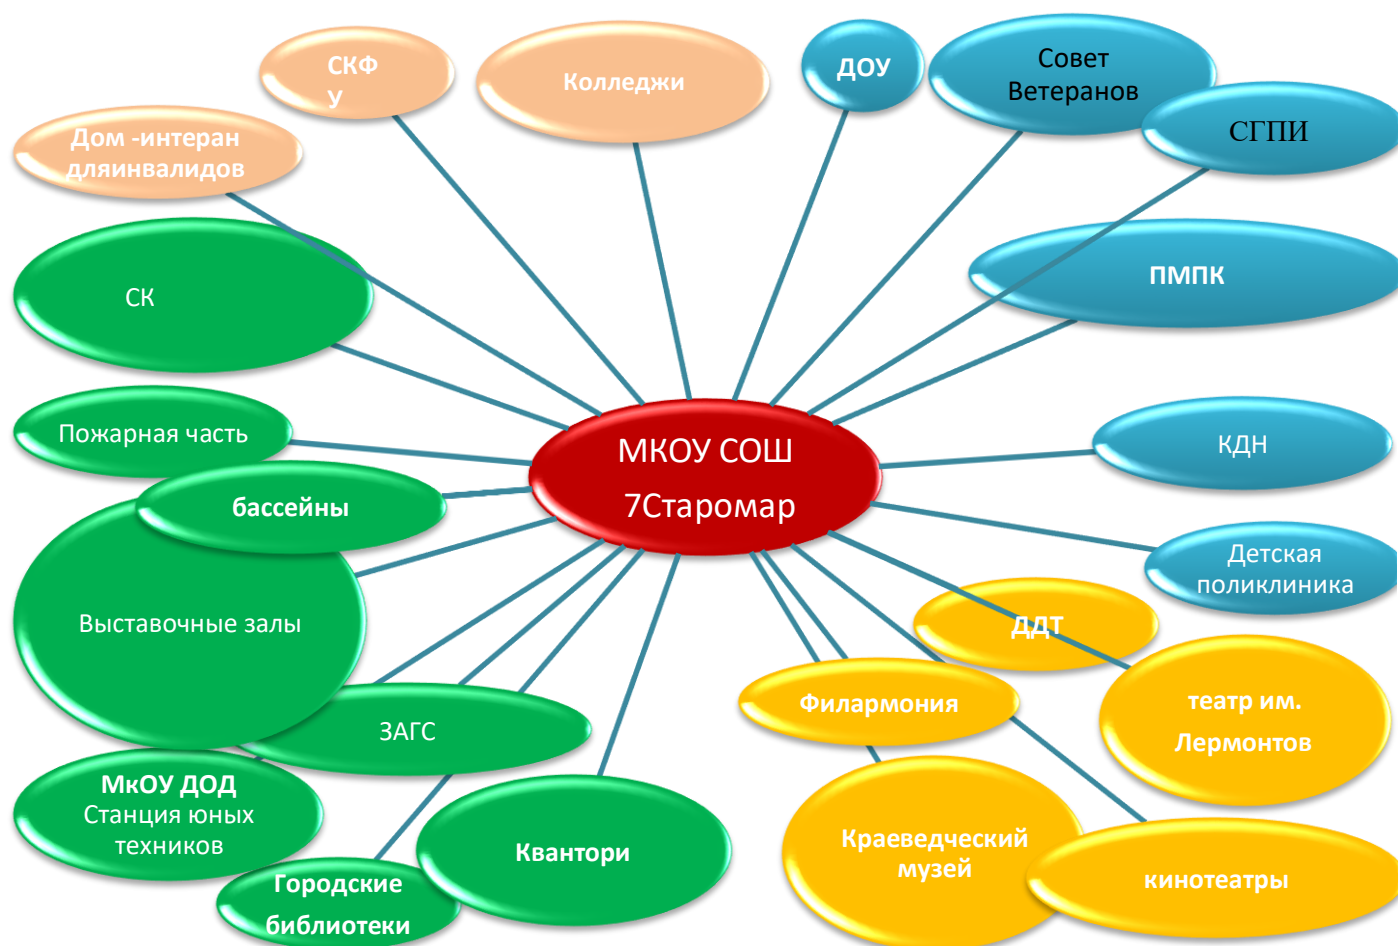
МКОУ СОШ 7Старомар

СКФ
У

Колледжи

ДОУ

Совет Ветеранов

СГПИ

Дом -интеран дляинвалидов

СК

ПМПК

Пожарная часть

бассейны

КДН

Детская поликлиника

Выставочные залы

ДДТ

Филармония

театр им. Лермонтов

ЗАГС

МкОУ ДОД Станция юных техников

Квантори

Краеведческий музей

кинотеатры

Городские библиотеки